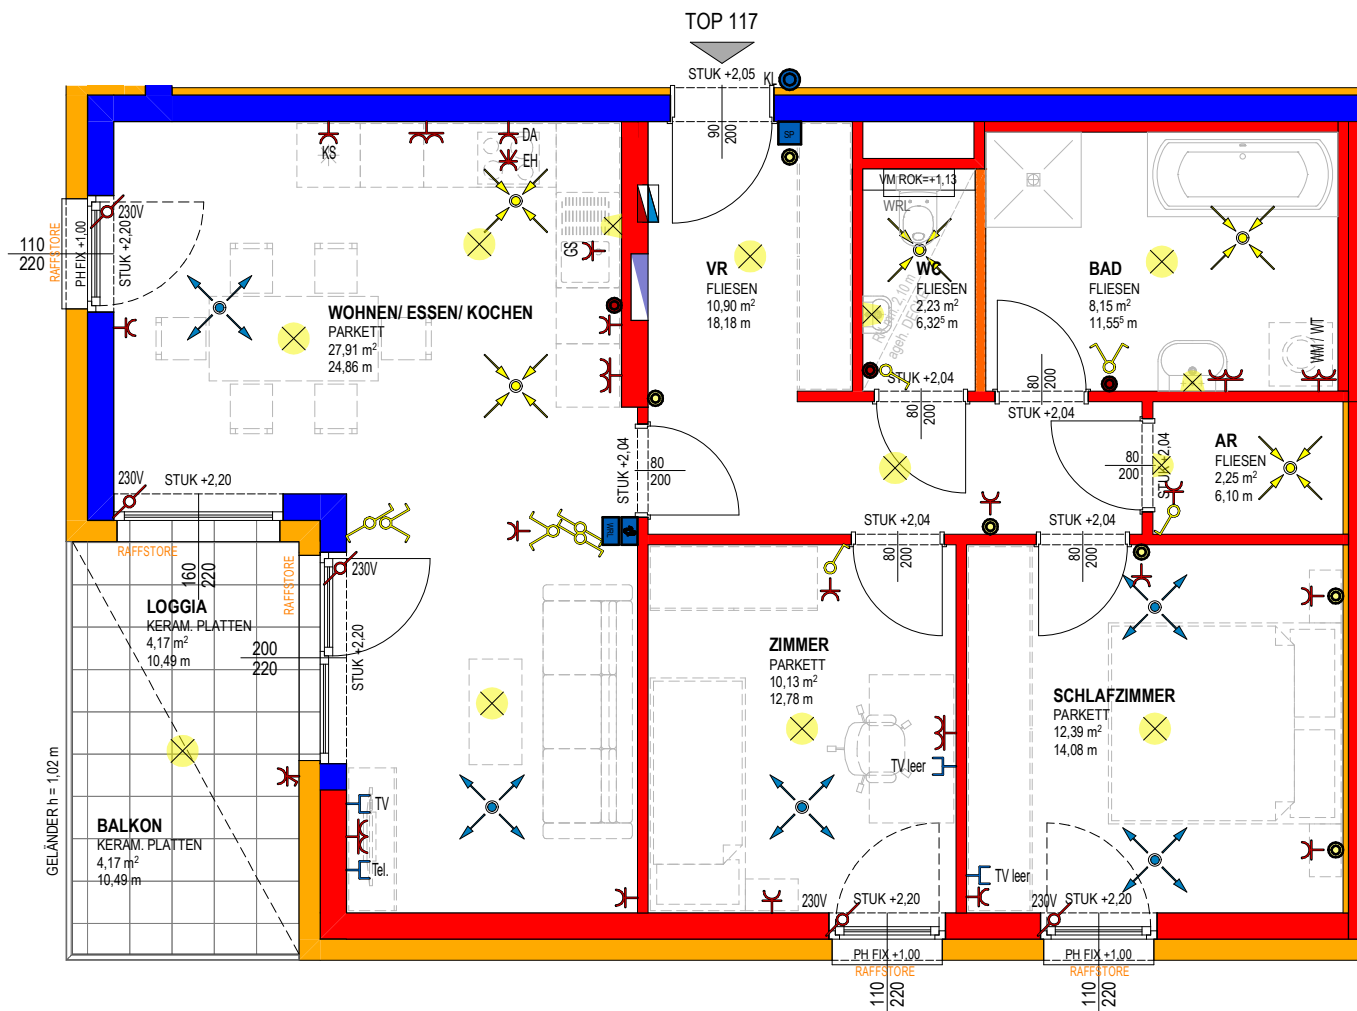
TOP 117

STUK +2,05
KL
90
200
SP

KS
DA
EH

110
220
RAFFSTORE
PH FIX +1,00
230V
STUK +2,20

GS

WOHNEN/ ESSEN/ KOCHEN
PARKETT
27,91 m²
24,86 m

VR
FLIESEN
10,90 m²
18,18 m

VM ROK=+1,13
WRL
WC
FLIESEN
2,23 m²
6,32⁵ m

BAD
FLIESEN
8,15 m²
11,55⁵ m

WM / WT

STUK +2,04
80
200
STUK +2,04
80
200

AR
FLIESEN
2,25 m²
6,10 m
80
200
STUK +2,04

230V
STUK +2,20
RAFFSTORE
160
220
RAFFSTORE
230V

STUK +2,04
80
200

LOGGIA
KERAM. PLATTEN
4,17 m²
10,49 m
200
220
STUK +2,20

STUK +2,04
80
200
STUK +2,04
80
200

ZIMMER
PARKETT
10,13 m²
12,78 m

SCHLAFZIMMER
PARKETT
12,39 m²
14,08 m

TV leer
TV
Tel.

GELÄNDER h = 1,02 m
BALKON
KERAM. PLATTEN
4,17 m²
10,49 m

230V
STUK +2,20
TV leer
230V
STUK +2,20

PH FIX +1,00
RAFFSTORE
110
220
PH FIX +1,00
RAFFSTORE
110
220